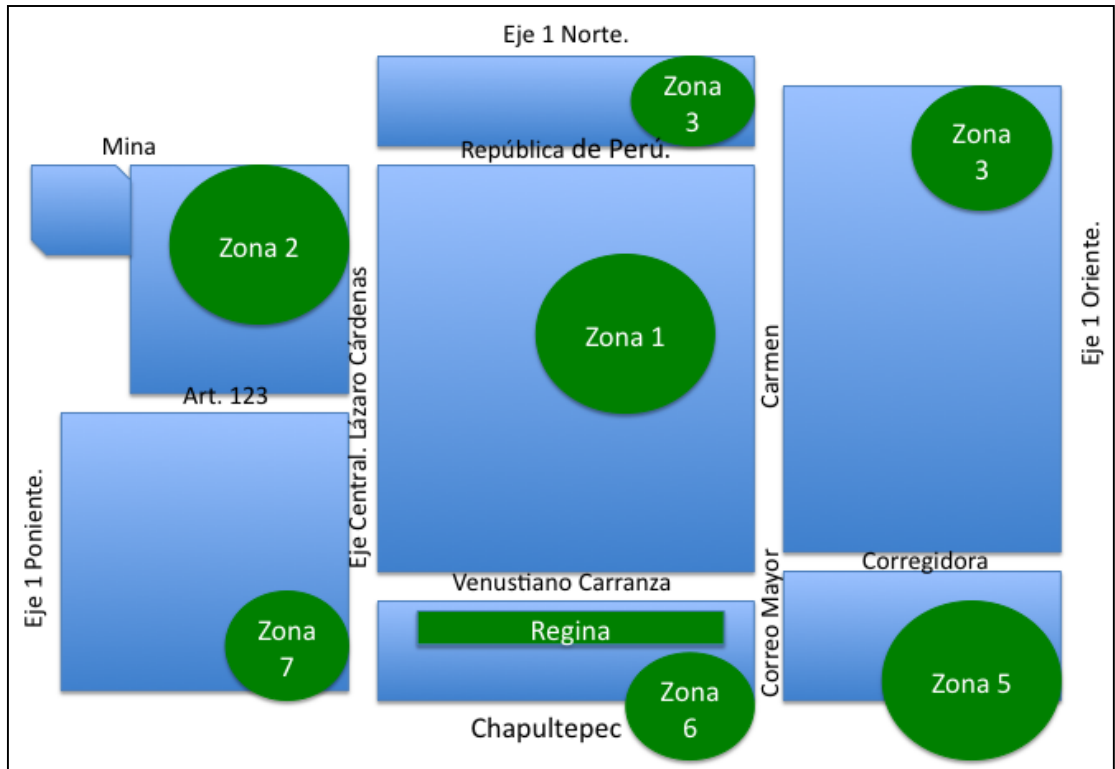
Eje 1 Norte.

Zona 3

Mina

República de Perú.

Zona 3

Zona 2

Eje 1 Oriente.

Zona 1

Eje Central. Lázaro Cárdenas

Carmen

Art. 123

Eje 1 Poniente.

Corregidora

Venustiano Carranza

Zona 7

Regina

Correo Mayor

Zona 6

Zona 5

Chapultepec